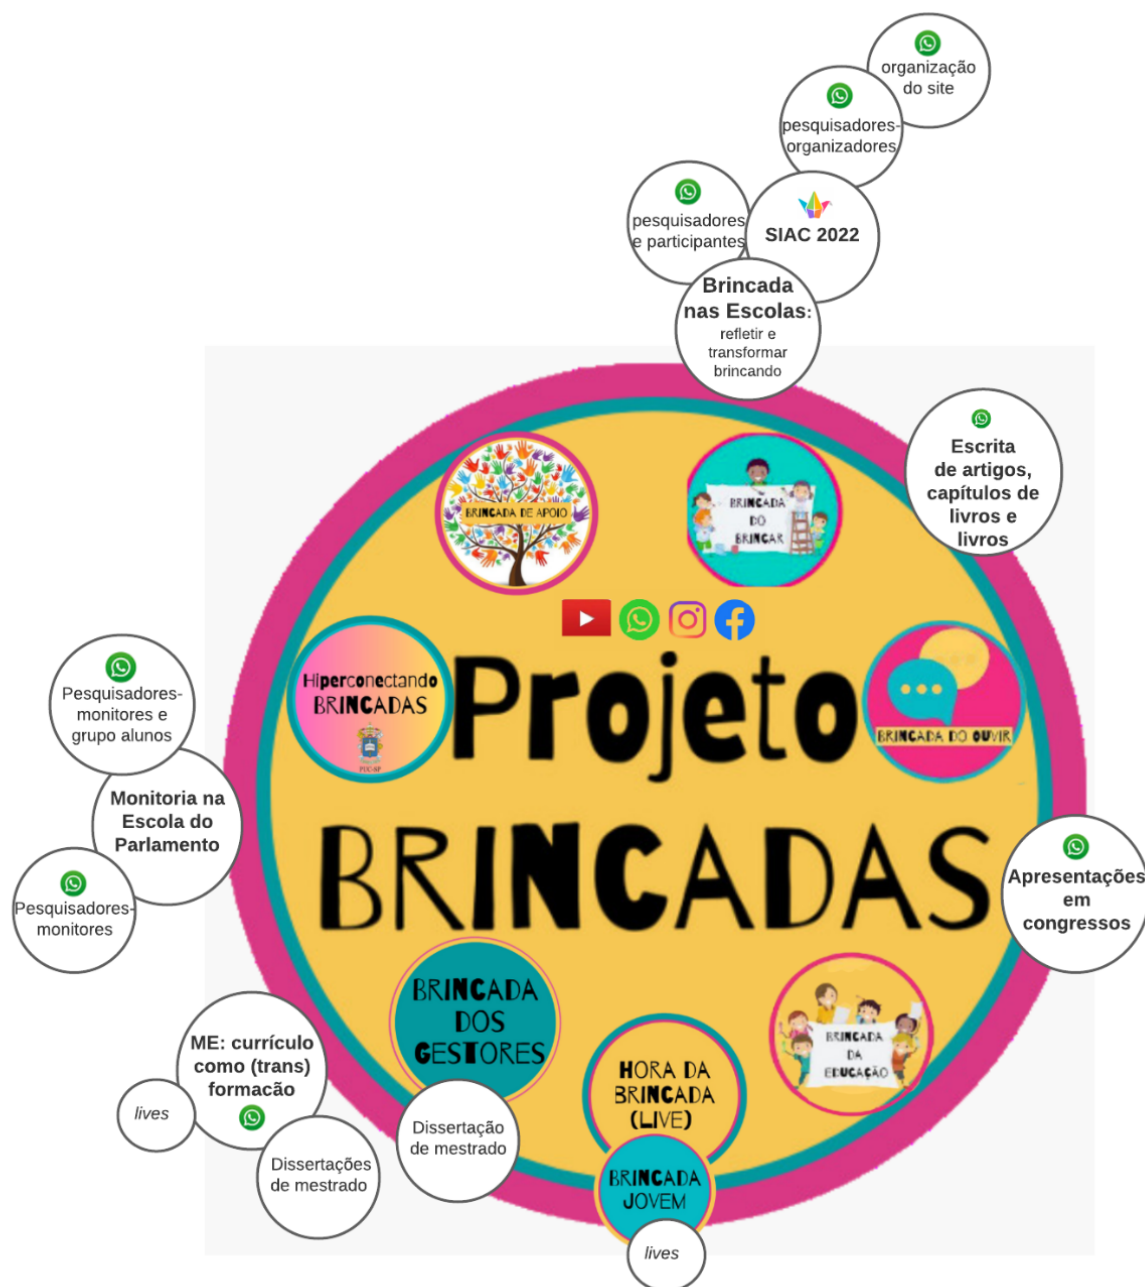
organização do site

pesquisadores-organizadores

pesquisadores e participantes

SIAC 2022

Brincada nas Escolas: refletir e transformar brincando

Escrita de artigos, capítulos de livros e livros

BRINCADA DE APOIO

BRINCADA DO BRINCAR

Hiperconectando BRINCADAS

Projeto BRINCADAS

BRINCADA DO OUVIR

Pesquisadores-monitores e grupo alunos

Monitoria na Escola do Parlamento

Pesquisadores-monitores

Apresentações em congressos

BRINCADA DOS GESTORES

BRINCADA DA EDUCAÇÃO

ME: currículo como (trans) formacão

lives

Dissertação de mestrado

HORA DA BRINCADA (LIVE)

BRINCADA JOVEM

Dissertações de mestrado

lives